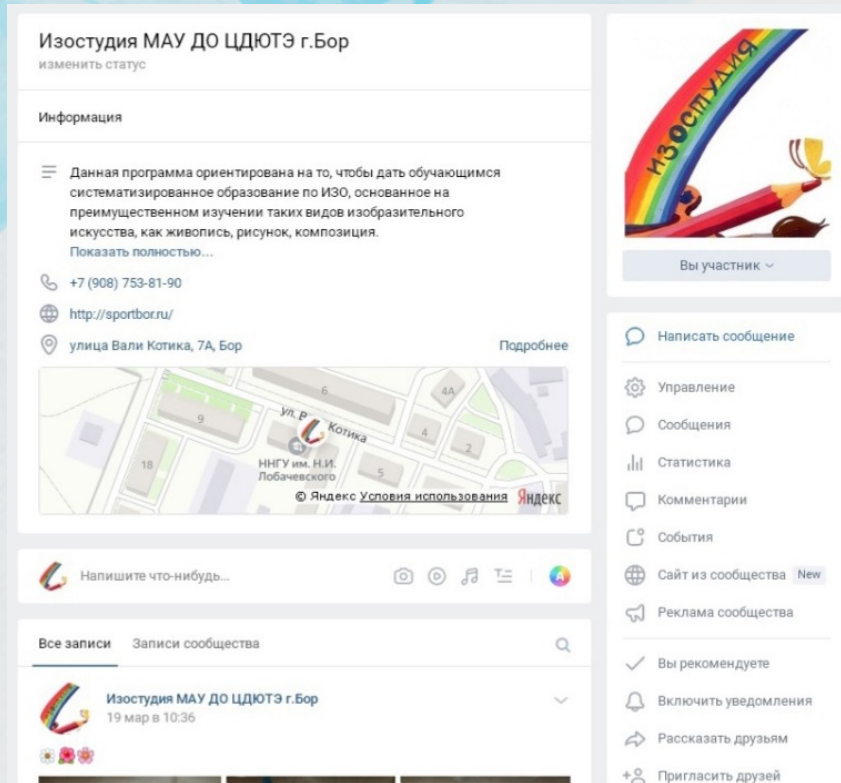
Изостудия МАУ ДО ЦДЮТЭ г.Бор
изменить статус

Информация

Данная программа ориентирована на то, чтобы дать обучающимся систематизированное образование по ИЗО, основанное на преимущественном изучении таких видов изобразительного искусства, как живопись, рисунок, композиция.
Показать полностью...

+7 (908) 753-81-90

http://sportbor.ru/

улица Вали Котика, 7А, Бор

Подробнее

6
4А
9
Ул. В. Котика
4
2
18
ННГУ им. Н.И. Лобачевского
5
© Яндекс Условия использования Яндекс

Напишите что-нибудь...

Все записи Записи сообщества

Изостудия МАУ ДО ЦДЮТЭ г.Бор
19 мар в 10:36

Изостудия

Вы участник

Написать сообщение

Управление

Сообщения

Статистика

Комментарии

События

Сайт из сообщества New

Реклама сообщества

Вы рекомендуете

Включить уведомления

Рассказать друзьям

Пригласить друзей